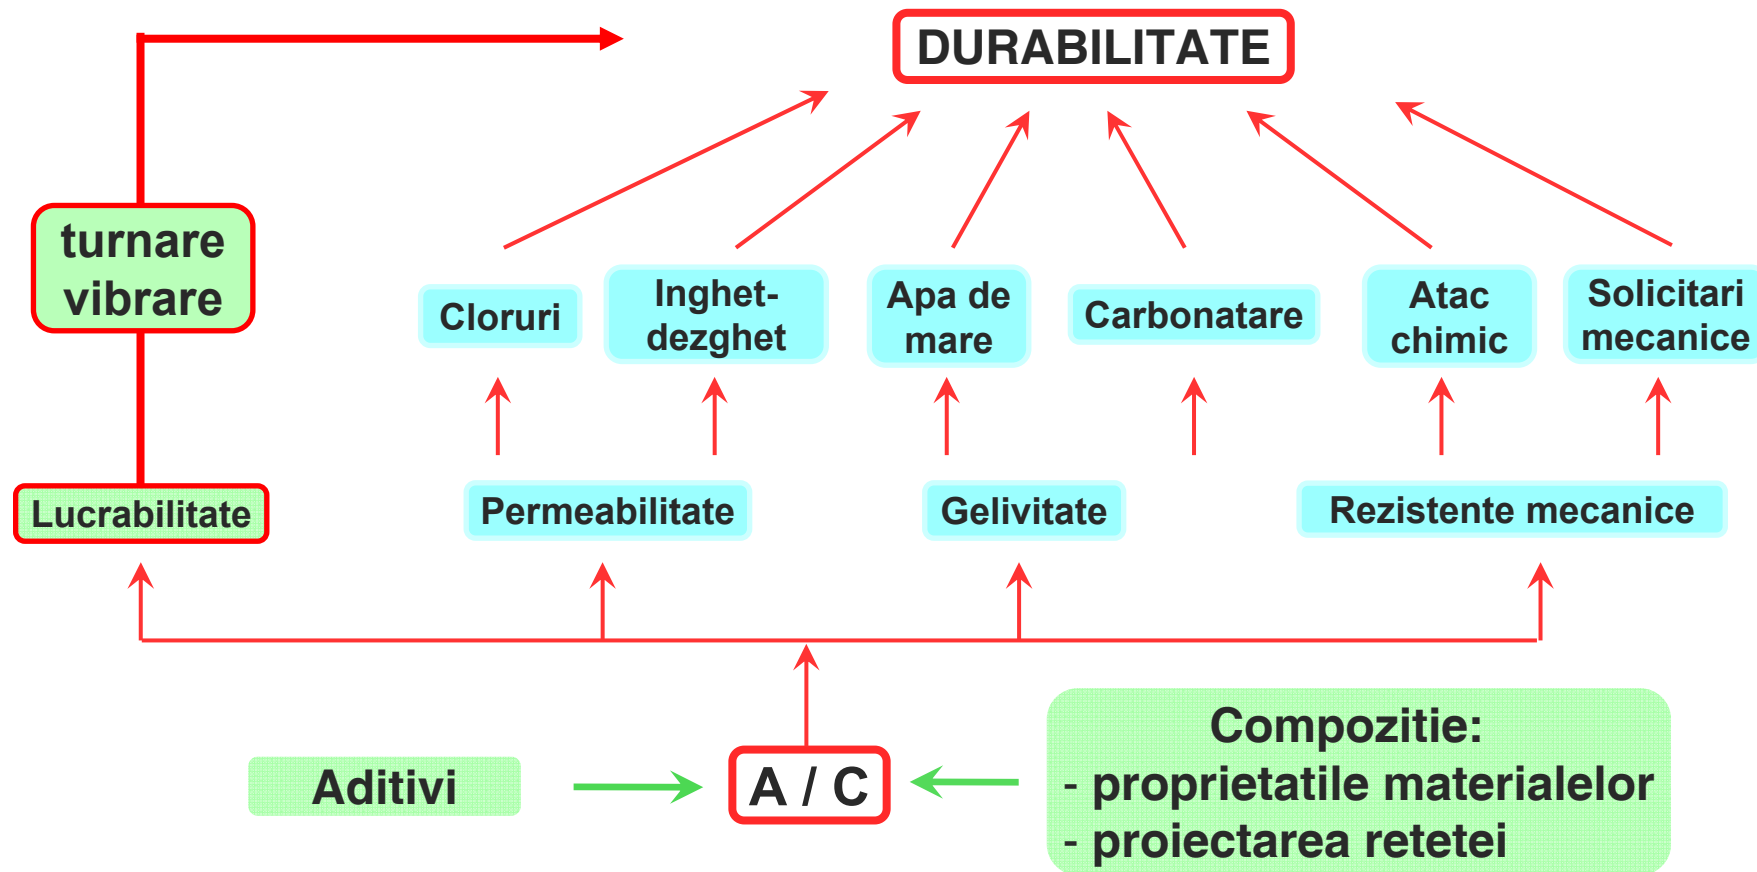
DURABILITATE

turnare vibrare

Cloruri

Inghet-dezghet

Apa de mare

Carbonatare

Atac chimic

Solicitari mecanice

Lucrabilitate

Permeabilitate

Gelivitate

Rezistente mecanice

Aditivi

A / C

Compozitie:
- proprietatile materialelor
- proiectarea retetei